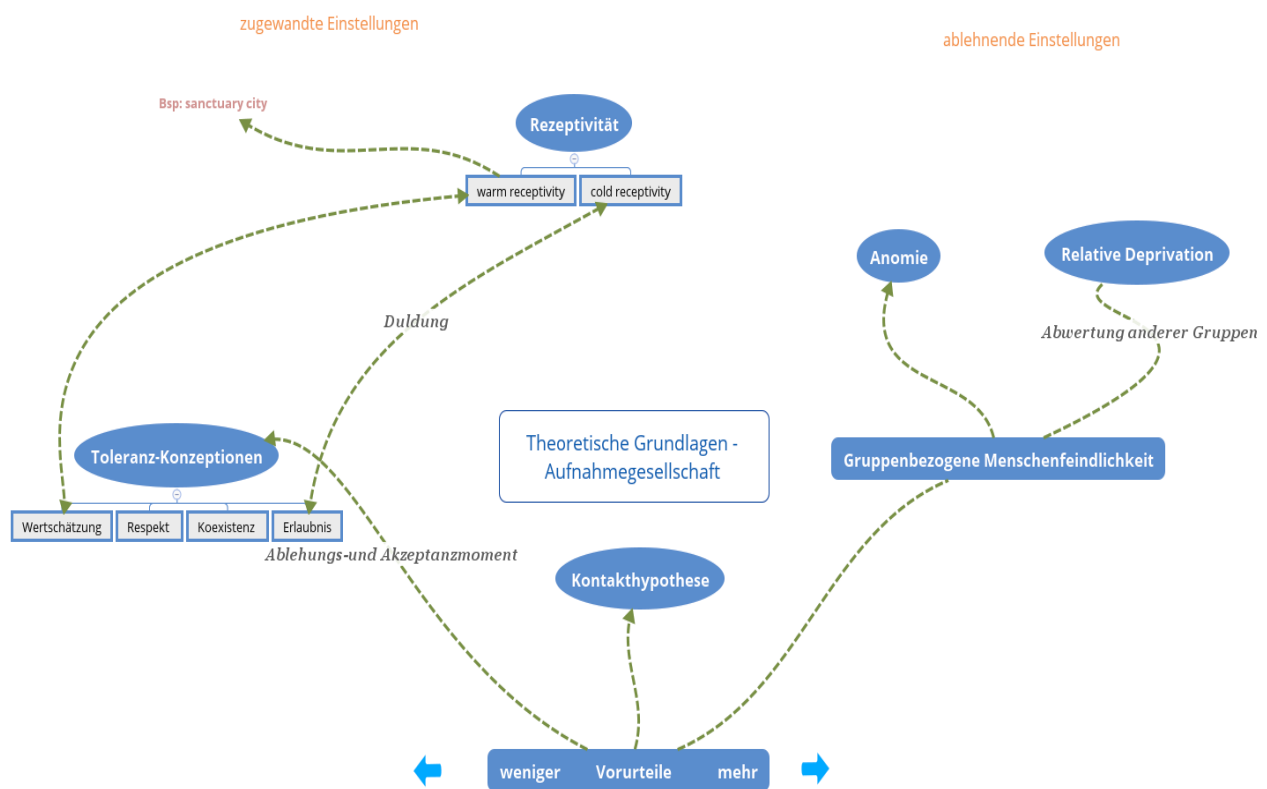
zugewandte Einstellungen

ablehnende Einstellungen

Bsp: sanctuary city

Rezeptivität

warm receptivity

cold receptivity

Anomie

Relative Deprivation

Duldung

Abwertung anderer Gruppen

Toleranz-Konzeptionen

Theoretische Grundlagen - Aufnahmegesellschaft

Gruppenbezogene Menschenfeindlichkeit

Wertschätzung

Respekt

Koexistenz

Erlaubnis

Ablehungs-und Akzeptanzmoment

Kontakthypothese

weniger Vorurteile mehr